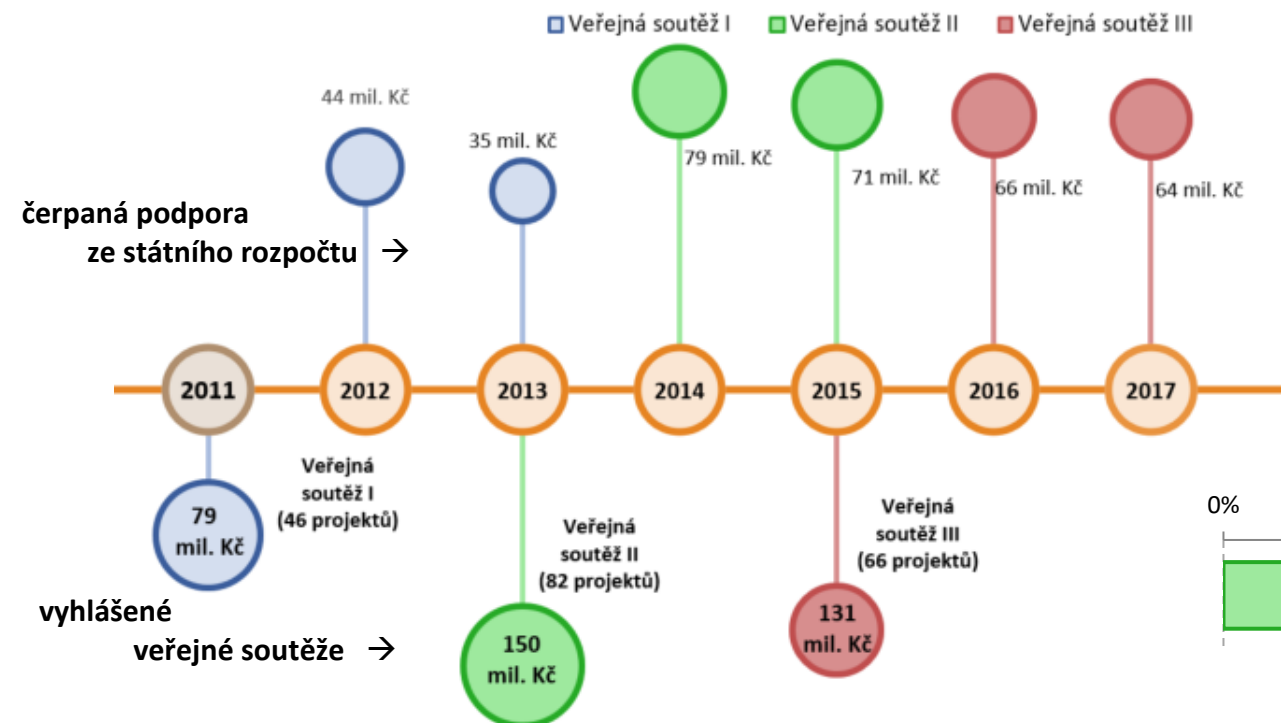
Veřejná soutěž I Veřejná soutěž II Veřejná soutěž III

44 mil. Kč

35 mil. Kč

79 mil. Kč

71 mil. Kč

66 mil. Kč

64 mil. Kč

čerpaná podpora ze státního rozpočtu →

2011 2012 2013 2014 2015 2016 2017

79 mil. Kč

Veřejná soutěž I (46 projektů)

Veřejná soutěž II (82 projektů)

Veřejná soutěž III (66 projektů)

0%

vyhlášené veřejné soutěže →

150 mil. Kč

131 mil. Kč